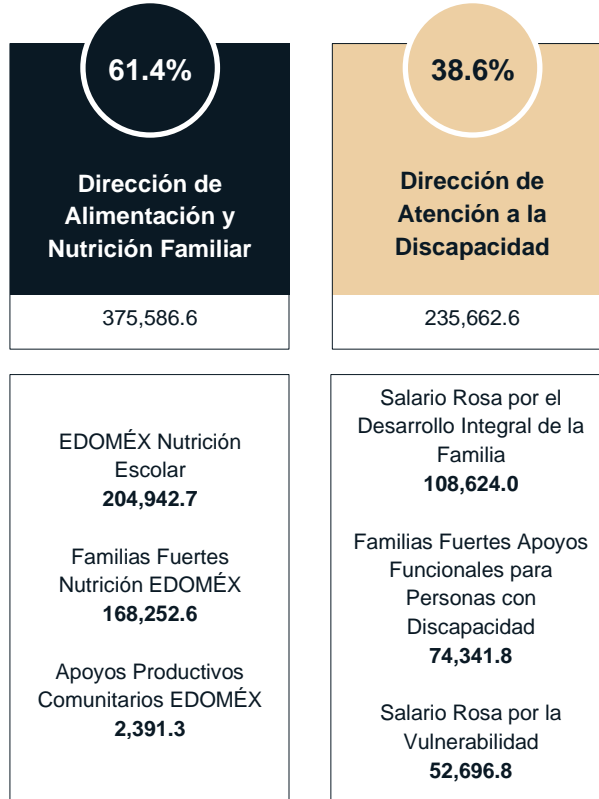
61.4%

Dirección de Alimentación y Nutrición Familiar

375,586.6

EDOMÉX Nutrición Escolar
**204,942.7**

Familias Fuertes Nutrición EDOMÉX
**168,252.6**

Apoyos Productivos Comunitarios EDOMÉX
**2,391.3**

38.6%

Dirección de Atención a la Discapacidad

235,662.6

Salario Rosa por el Desarrollo Integral de la Familia
**108,624.0**

Familias Fuertes Apoyos Funcionales para Personas con Discapacidad
**74,341.8**

Salario Rosa por la Vulnerabilidad
**52,696.8**